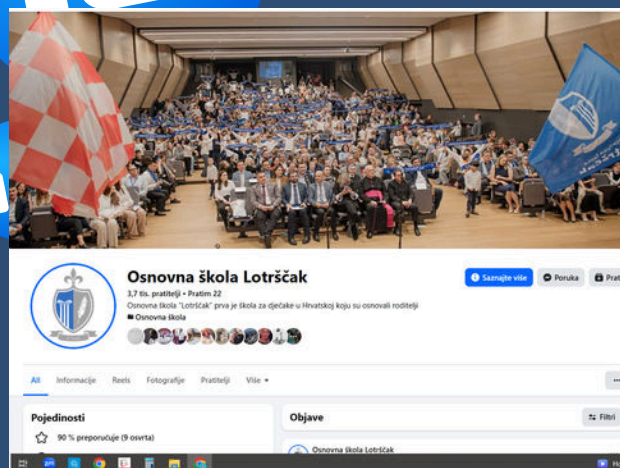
Osnovna škola Lotrščak

3,7 tis. pratitelji • Pratim 22

Osnovna škola "Lotrščak" prva je škola za djećake u Hrvatskoj koju su osnovali roditelji

Osnovna škola

Saznajte više

Poruka

Prat

All Informacije Reels Fotografije Pratitelji Više

...

Pojedinosti

90 % preporučuje (9 osvrta)

Objave

Filtri

Osnovna škola Lotrščak